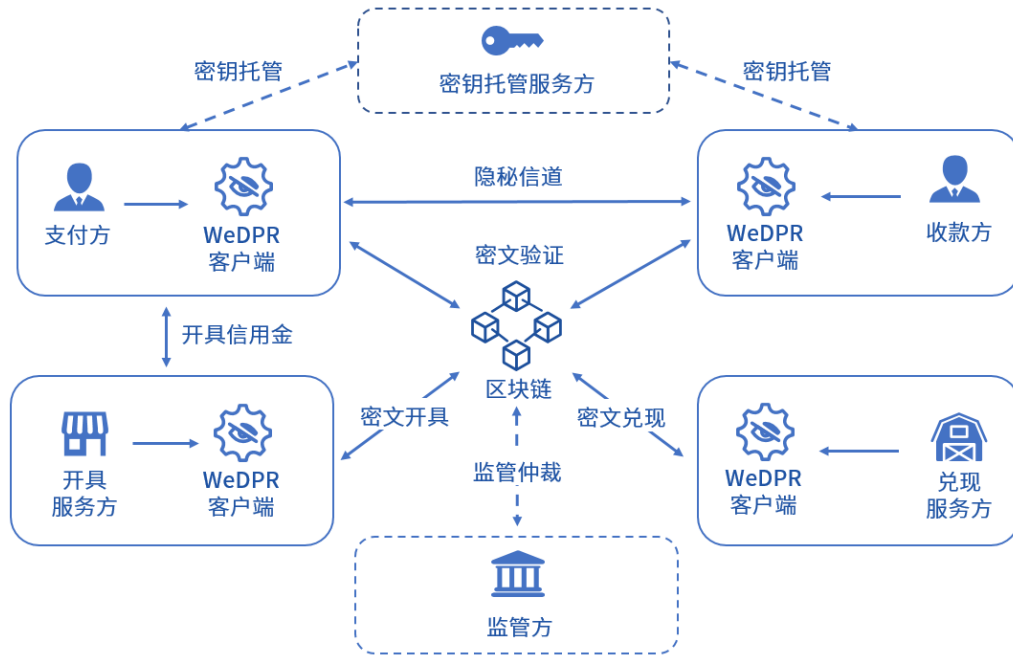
密钥托管服务方

密钥托管

密钥托管

支付方

WeDPR
客户端

隐秘信道

WeDPR
客户端

收款方

密文验证

开具信用金

区块链

开具
服务方

WeDPR
客户端

密文开具

密文兑现

WeDPR
客户端

兑现
服务方

监管仲裁

监管方